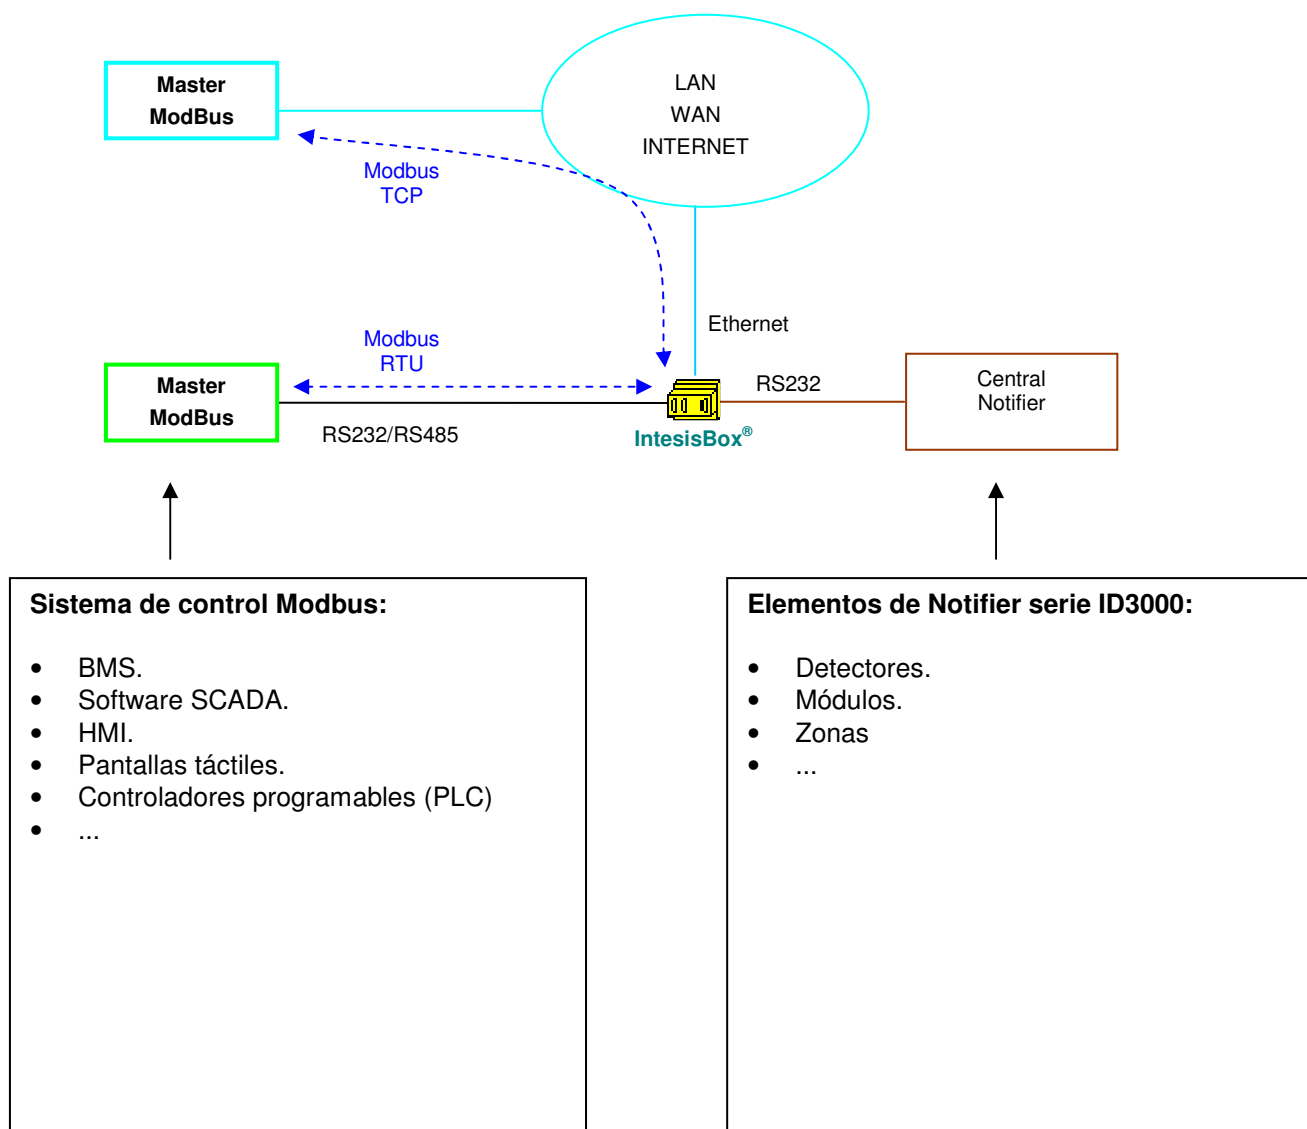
Master ModBus

LAN
WAN
INTERNET

Modbus TCP

Ethernet

Modbus RTU

Master ModBus

RS232

Central Notifier

RS232/RS485

IntesisBox®

Sistema de control Modbus:

- BMS.
- Software SCADA.
- HMI.
- Pantallas táctiles.
- Controladores programables (PLC)
- ...

Elementos de Notifier serie ID3000:

- Detectores.
- Módulos.
- Zonas
- ...